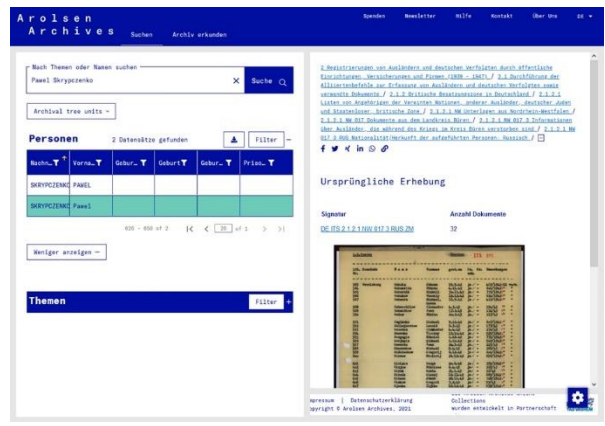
Arolsen Archives Suchen Archiv erkunden

Spenden Newsletter Hilfe Kontakt Über Uns DE

Nach Themen oder Namen suchen
Pawel Skrypczenko
Suche

Archival tree units

Personen 2 Datensätze gefunden Filter

| Nachn... | Vorna... | Gebur... | Geburt | Gebur... | Priso... |
|---|---|---|---|---|---|
| SKRYPCZENKO | PAWEL | | | | |
| SKRYPCZENKO | Pawel | | | | |

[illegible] of 1

Weniger anzeigen

Themen Filter

2 Registrierungen von Ausländern und deutschen Verfolgten durch öffentliche Einrichtungen, Versicherungen und Firmen (1939 - 1947) / 2.1 Durchführung der Alliiertenbefehle zur Erfassung von Ausländern und deutschen Verfolgten sowie versandte Dokumente / 2.1.2 Britische Besatzungszone in Deutschland / 2.1.2.1 Listen von Angehörigen der Vereinten Nationen, anderer Ausländer, deutscher Juden und Staatenloser, britische Zone / 2.1.2.1 NW Unterlagen aus Nordrhein-Westfalen / 2.1.2.1 NW 017 Dokumente aus dem Landkreis Büren / 2.1.2.1 NW 017 3 Informationen über Ausländer, die während des Krieges im Kreis Büren verstorben sind / 2.1.2.1 NW 017 3 RUS Nationalität/Herkunft der aufgeführten Personen: Russisch /

Ursprüngliche Erhebung

Signatur Anzahl Dokumente
DE ITS 2.1.2.1 NW 017 3 RUS ZM 32

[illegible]

Impressum | Datenschutzerklärung
Copyright © Arolsen Archives, 2021

Collections
wurden entwickelt in Partnerschaft